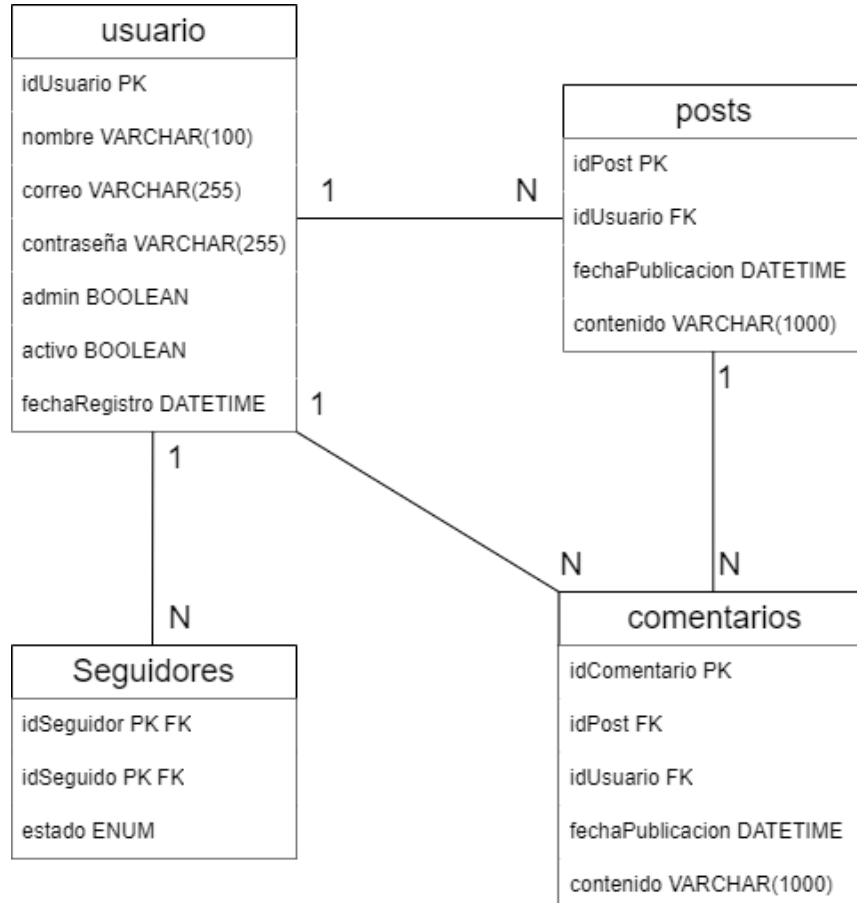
usuario
idUsuario PK
nombre VARCHAR(100)
correo VARCHAR(255)
contraseña VARCHAR(255)
admin BOOLEAN
activo BOOLEAN
fechaRegistro DATETIME

1

N

posts
idPost PK
idUsuario FK
fechaPublicacion DATETIME
contenido VARCHAR(1000)

1

1

1

N

N

N

comentarios
idComentario PK
idPost FK
idUsuario FK
fechaPublicacion DATETIME
contenido VARCHAR(1000)

Seguidores
idSeguidor PK FK
idSeguido PK FK
estado ENUM